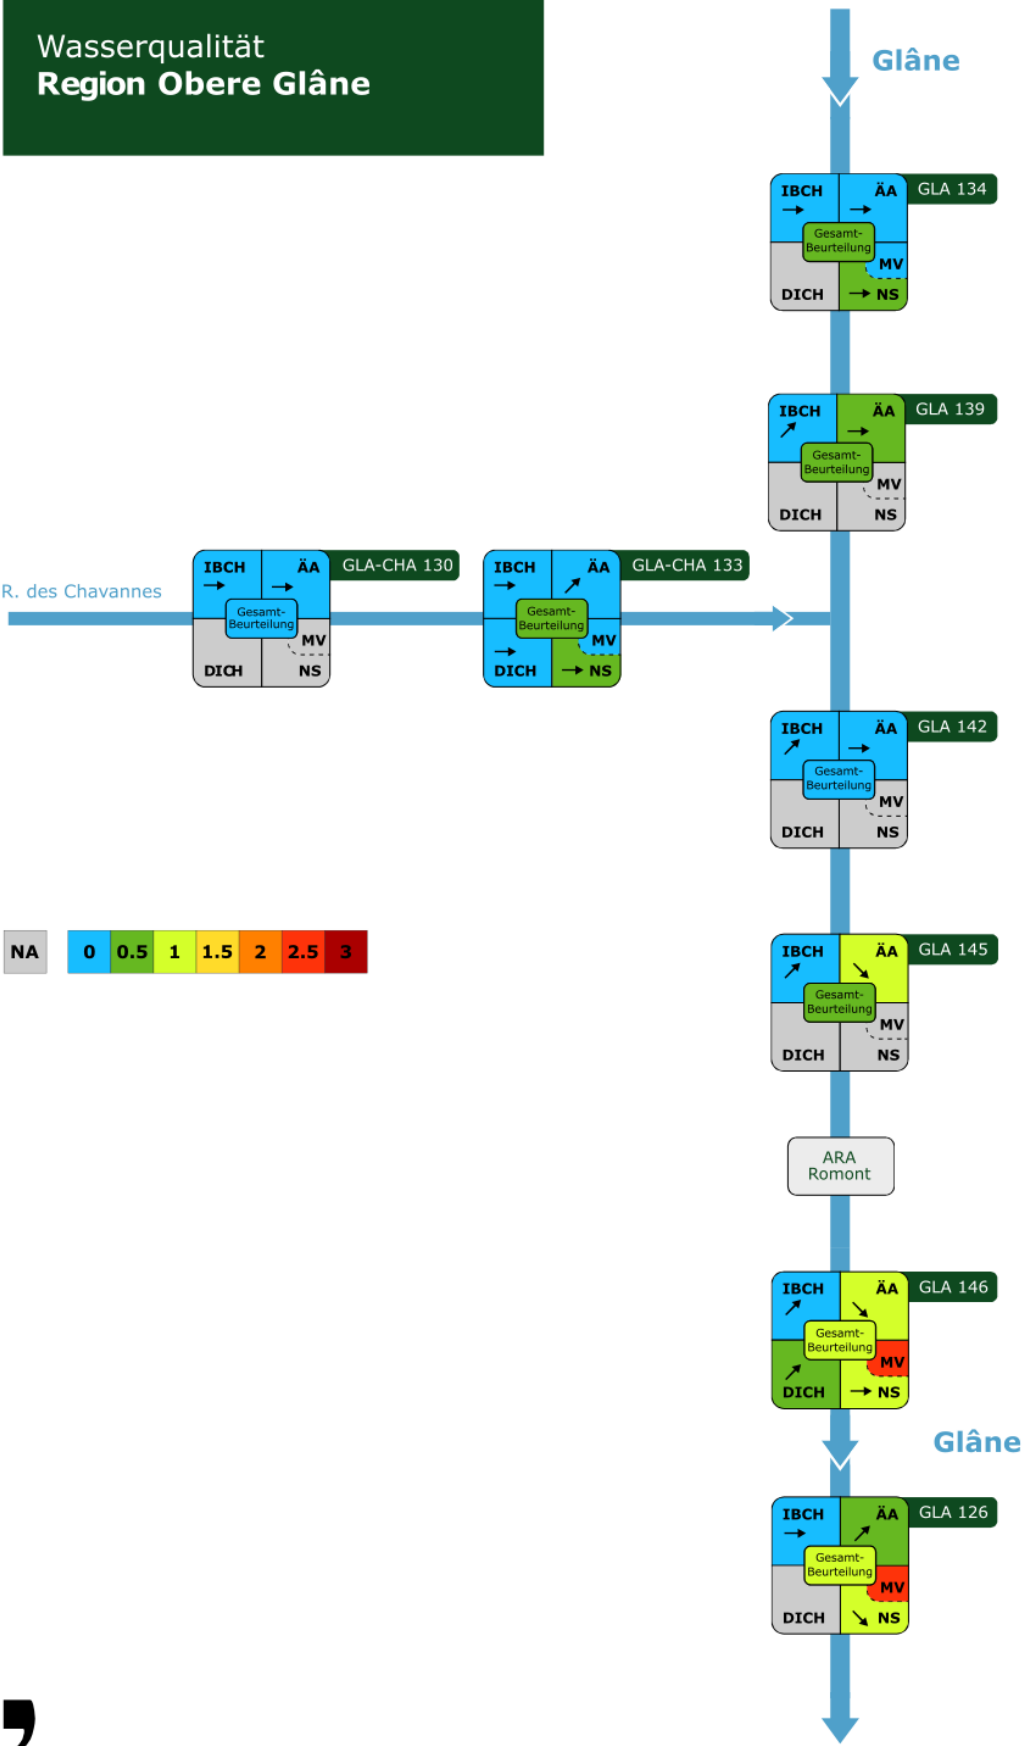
Wasserqualität
**Region Obere Glâne**

Glâne

IBCH → ÄA → GLA 134
Gesamt-Beurteilung
MV
DICH → NS

IBCH ↗ ÄA → GLA 139
Gesamt-Beurteilung
MV
DICH NS

R. des Chavannes

IBCH → ÄA → GLA-CHA 130
Gesamt-Beurteilung
MV
DICH NS

IBCH → ÄA ↗ GLA-CHA 133
Gesamt-Beurteilung
MV
→ DICH → NS

IBCH ↗ ÄA → GLA 142
Gesamt-Beurteilung
MV
DICH NS

| NA | 0 | 0.5 | 1 | 1.5 | 2 | 2.5 | 3 |
|---|---|---|---|---|---|---|---|

IBCH ↗ ÄA ↘ GLA 145
Gesamt-Beurteilung
MV
DICH NS

ARA Romont

IBCH ↗ ÄA ↘ GLA 146
Gesamt-Beurteilung
MV
↗ DICH → NS

Glâne

IBCH → ÄA ↗ GLA 126
Gesamt-Beurteilung
MV
DICH ↘ NS